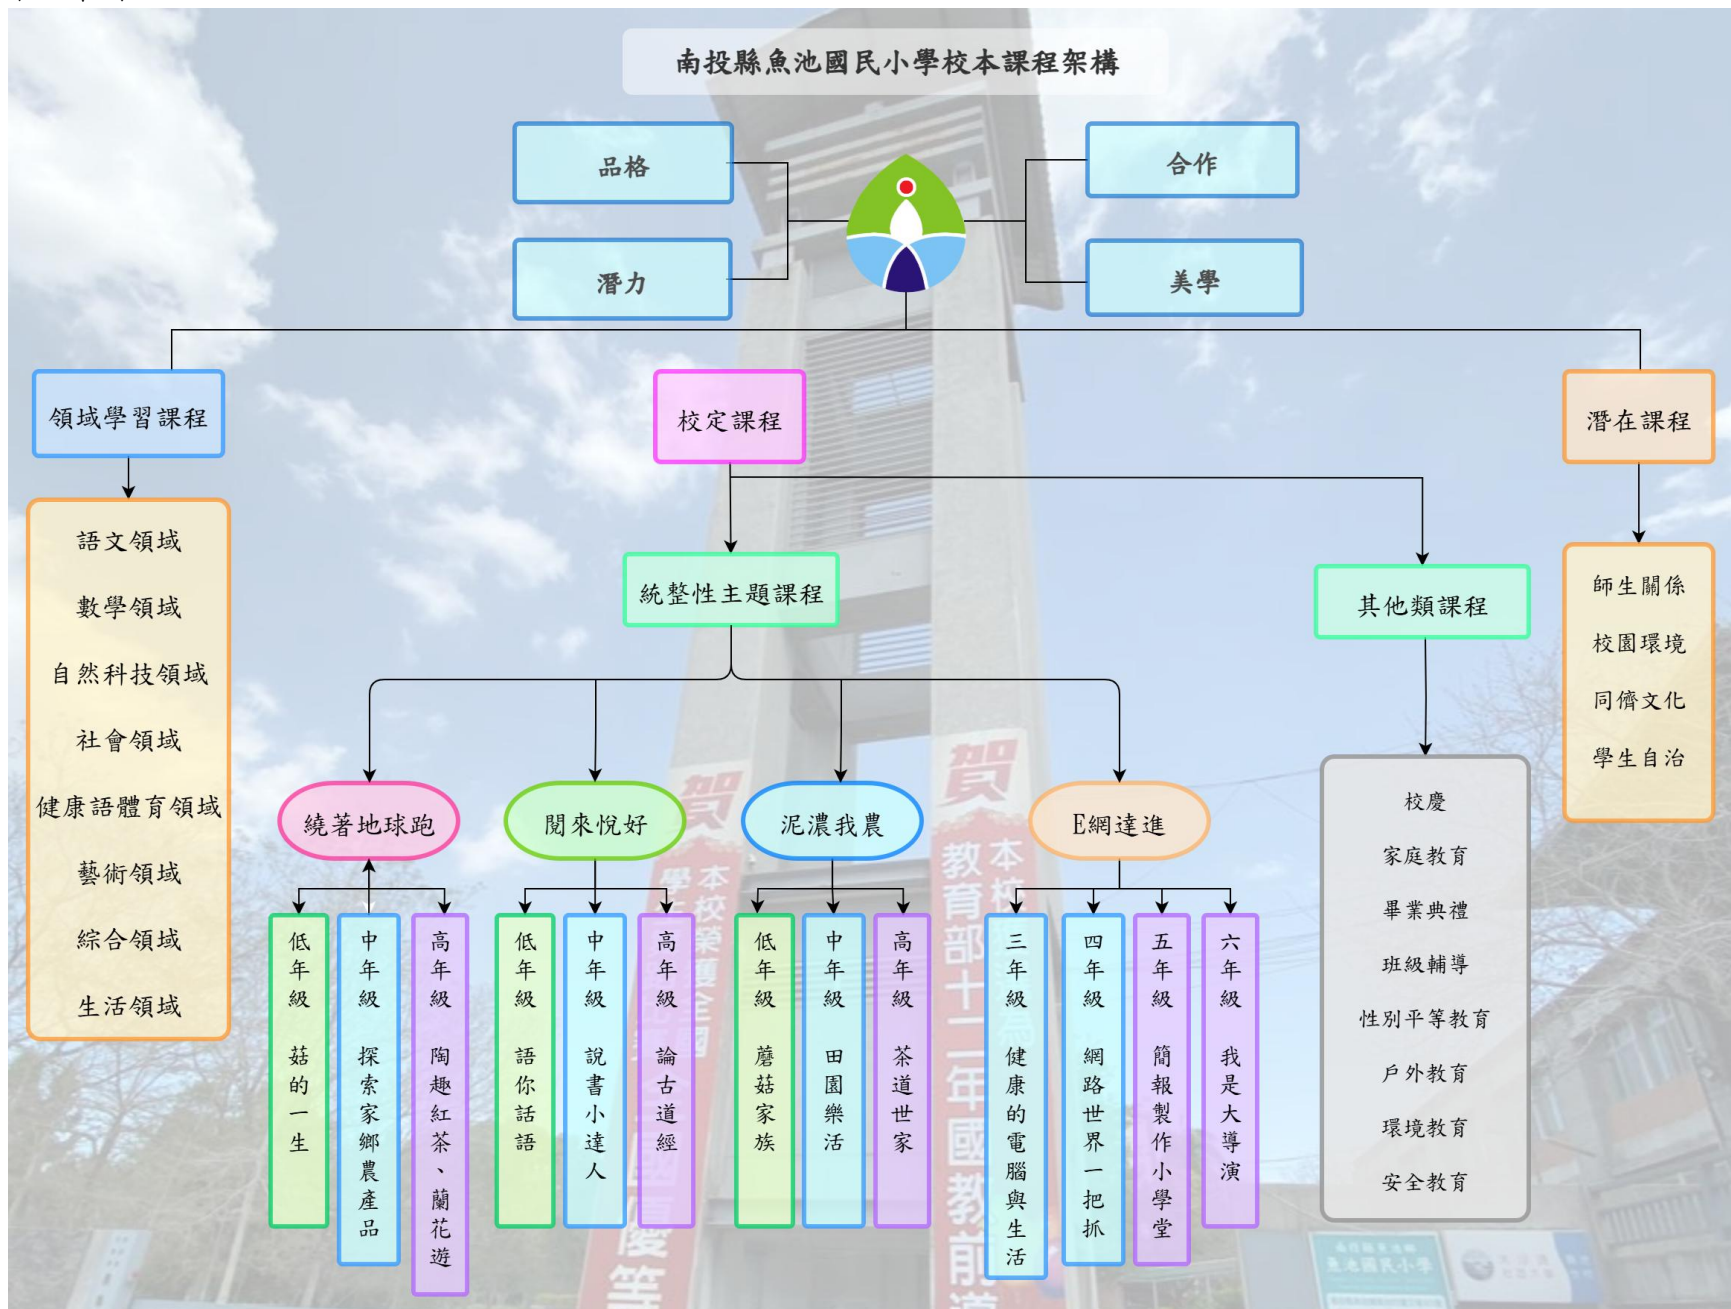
南投縣魚池國民小學校本課程架構

品格

潛力

合作

美學

領域學習課程

語文領域
數學領域
自然科技領域
社會領域
健康語體育領域
藝術領域
綜合領域
生活領域

校定課程

統整性主題課程

繞著地球跑
低年級 菇的一生
中年級 探索家鄉農產品
高年級 陶趣紅茶、蘭花遊

閱來悅好
低年級 語你話語
中年級 說書小達人
高年級 論古道經

泥濃我農
低年級 蘑菇家族
中年級 田園樂活
高年級 茶道世家

E網達進
三年級 健康的電腦與生活
四年級 網路世界一把抓
五年級 簡報製作小學堂
六年級 我是大導演

其他類課程

校慶
家庭教育
畢業典禮
班級輔導
性別平等教育
戶外教育
環境教育
安全教育

潛在課程

師生關係
校園環境
同儕文化
學生自治

賀
本校榮獲全國
賀
教育部十二年國教前